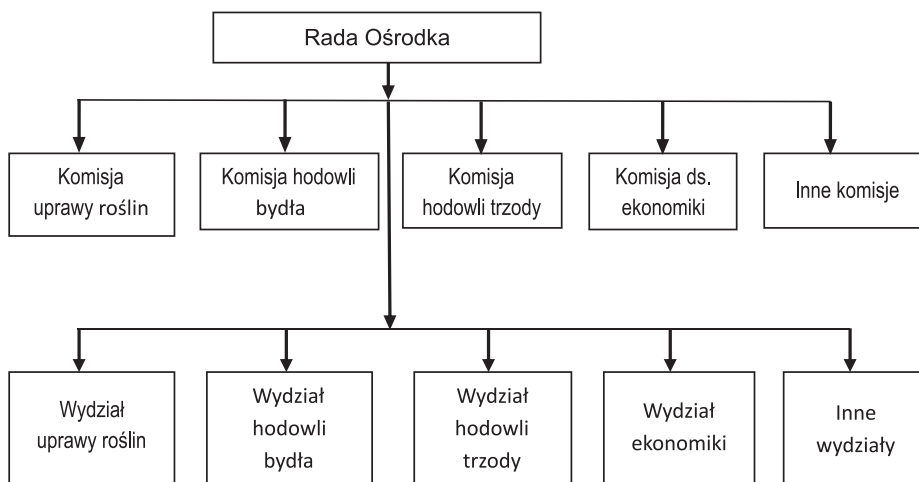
Rada Ośrodka

Komisja uprawy roślin

Komisja hodowli bydła

Komisja hodowli trzody

Komisja ds. ekonomiki

Inne komisje

Wydział uprawy roślin

Wydział hodowli bydła

Wydział hodowli trzody

Wydział ekonomiki

Inne wydziały